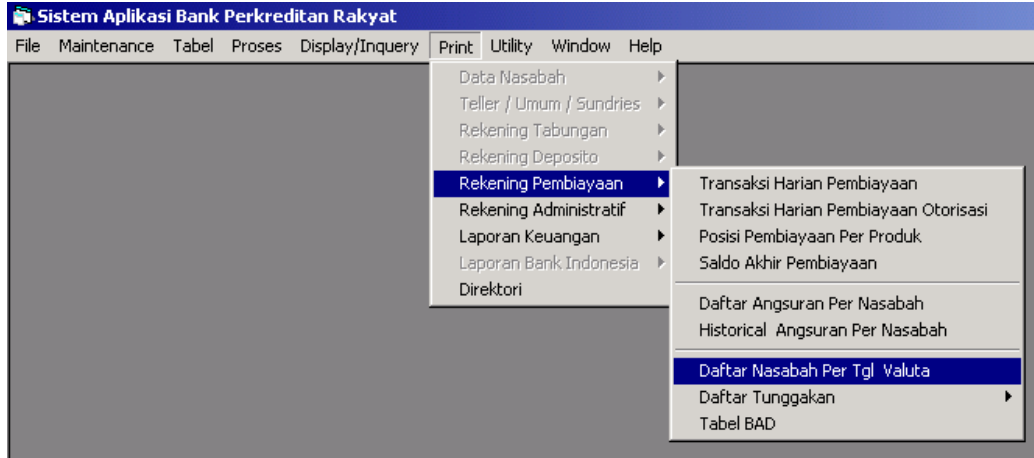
Sistem Aplikasi Bank Perkreditan Rakyat

File Maintenance Tabel Proses Display/Inquery Print Utility Window Help

Data Nasabah
Teller / Umum / Sundries
Rekening Tabungan
Rekening Deposito
Rekening Pembiayaan
Rekening Administratif
Laporan Keuangan
Laporan Bank Indonesia
Direktori

Transaksi Harian Pembiayaan
Transaksi Harian Pembiayaan Otorisasi
Posisi Pembiayaan Per Produk
Saldo Akhir Pembiayaan
Daftar Angsuran Per Nasabah
Historical Angsuran Per Nasabah
Daftar Nasabah Per Tgl Valuta
Daftar Tunggakan
Tabel BAD